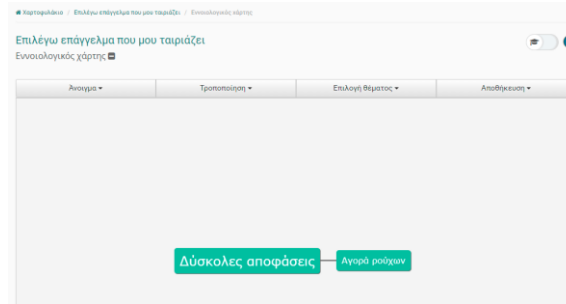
Χαρτοφυλάκιο / Επιλέγω επάγγελμα που μου ταιριάζει / Εννοιολογικός χάρτης

Επιλέγω επάγγελμα που μου ταιριάζει

Εννοιολογικός χάρτης

| Άνοιγμα ▾ | Τροποποίηση ▾ | Επιλογή θέματος ▾ | Αποθήκευση ▾ |
|---|---|---|---|

Δύσκολες αποφάσεις

Αγορά ρούχων